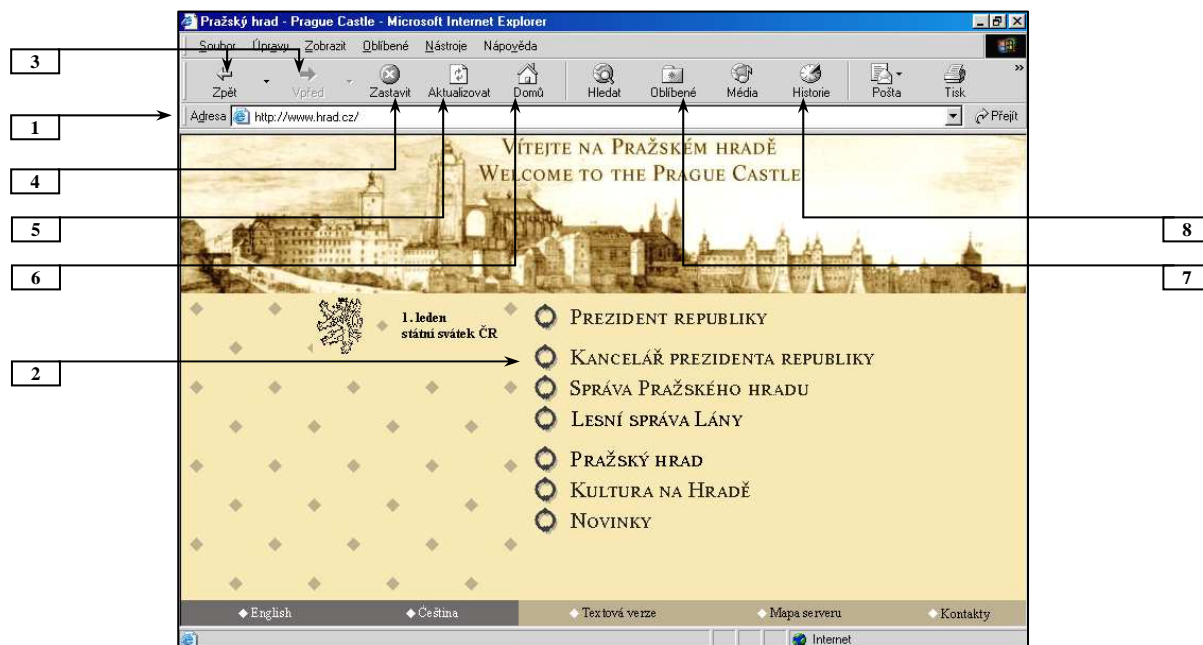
Pražský hrad - Prague Castle - Microsoft Internet Explorer

Soubor Úpravy Zobrazit Oblíbené Nástroje Nápověda

Zpět Vpřed Zastavit Aktualizovat Domů Hledat Oblíbené Média Historie Pošta Tisk

Adresa http://www.hrad.cz/ Přejít

3

1

4

5

6

2

8

7

VÍTEJTE NA PRAŽSKÉM HRADĚ
WELCOME TO THE PRAGUE CASTLE

1. leden
státní svátek ČR

PREZIDENT REPUBLIKY
KANCELÁŘ PREZIDENTA REPUBLIKY
SPRÁVA PRAŽSKÉHO HRADU
LESNÍ SPRÁVA LÁNY
PRAŽSKÝ HRAD
KULTURA NA HRADĚ
NOVINKY

English Čeština Textová verze Mapa serveru Kontakty

Internet